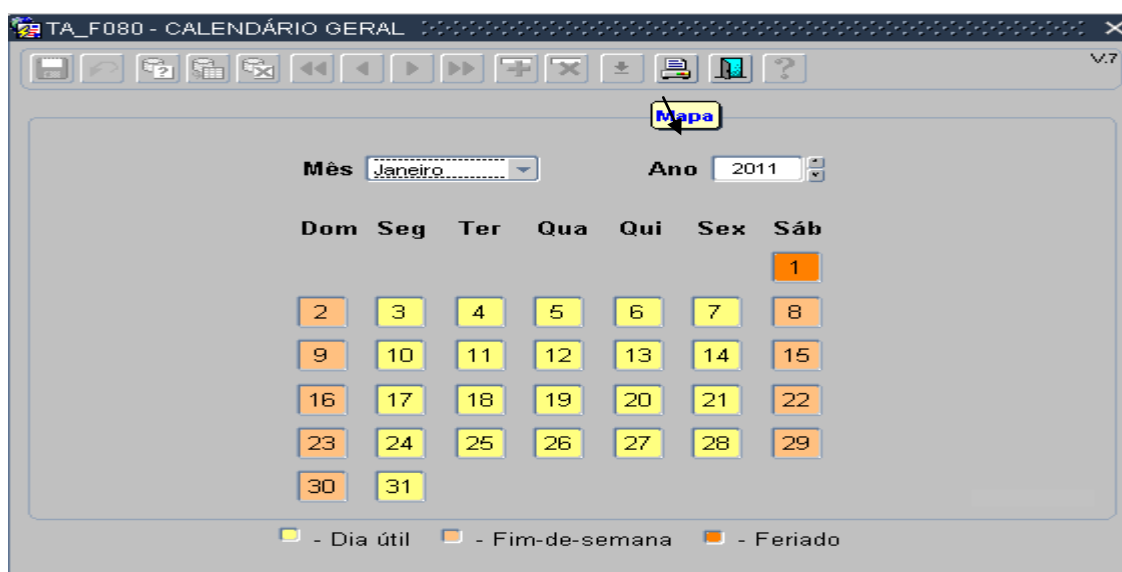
TA_F080 - CALENDÁRIO GERAL

V.7

Mapa

Mês Janeiro

Ano 2011

| Dom | Seg | Ter | Qua | Qui | Sex | Sáb |
|---|---|---|---|---|---|---|
| | | | | | | 1 |
| 2 | 3 | 4 | 5 | 6 | 7 | 8 |
| 9 | 10 | 11 | 12 | 13 | 14 | 15 |
| 16 | 17 | 18 | 19 | 20 | 21 | 22 |
| 23 | 24 | 25 | 26 | 27 | 28 | 29 |
| 30 | 31 | | | | | |

- Dia útil - Fim-de-semana - Feriado